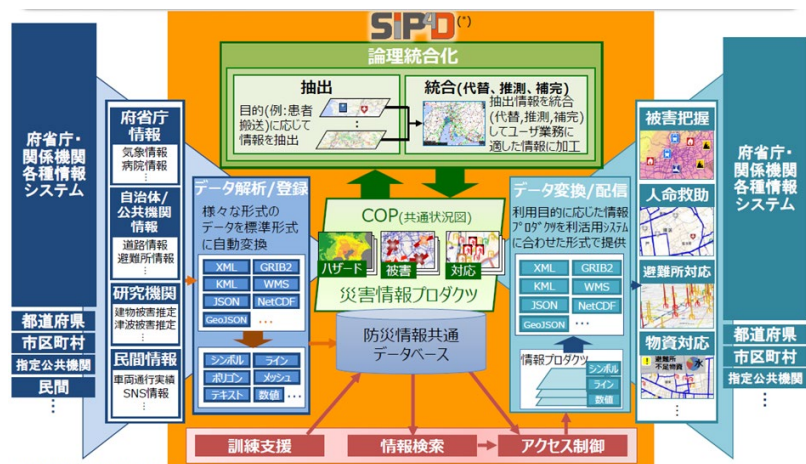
SIP4D (*)

府省庁・関係機関各種情報システム

都道府県
市区町村
指定公共機関
民間
⋮

府省庁情報
気象情報
病院情報
⋮

自治体/公共機関情報
道路情報
避難所情報
⋮

研究機関
建物被害推定
津波被害推定
⋮

民間情報
車両通行実績
SNS情報
⋮

論理統合化

抽出
目的(例:患者搬送)に応じて情報を抽出

統合(代替、推測、補完)
抽出情報を統合(代替,推測,補完)してユーザ業務に適した情報に加工

データ解析/登録
様々な形式のデータを標準形式に自動変換

| XML | GRIB2 |
|---|---|
| KML | WMS |
| JSON | NetCDF |
| GeoJSON | … |

| シンボル | ライン |
|---|---|
| ポリゴン | メッシュ |
| テキスト | 数値 |

COP(共通状況図)
ハザード
被害
対応
災害情報プロダクツ

防災情報共通データベース

データ変換/配信
利用目的に応じた情報プロダクツを利活用システムに合わせた形式で提供

| XML | GRIB2 |
|---|---|
| KML | WMS |
| JSON | NetCDF |
| GeoJSON | … |

情報プロダクツ
シンボル
ライン
数値

被害把握
人命救助
避難所対応
物資対応
避難所
不足物資

府省庁・関係機関各種情報システム

都道府県
市区町村
指定公共機関
⋮

訓練支援
情報検索
アクセス制御